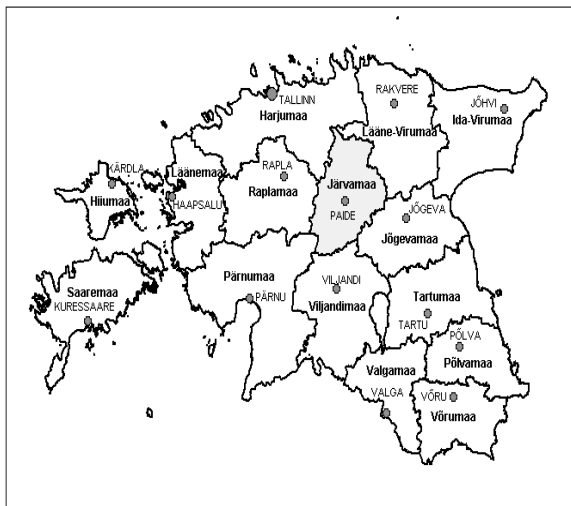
TALLINN
Harjumaa
RAKVERE
Lääne-Virumaa
JÕHVI
Ida-Virumaa
KÄRDLA
Hiiumaa
Läänemaa
HAAPSALU
RAPLA
Raplamaa
Järvamaa
PAIDE
JÕGEVA
Jõgevamaa
Saaremaa
KURESSAARE
Pärnumaa
PÄRNU
VILJANDI
Viljandimaa
Tartumaa
TARTU
PÕLVA
Põlvamaa
Valgamaa
VALGA
VÕRU
Võrumaa